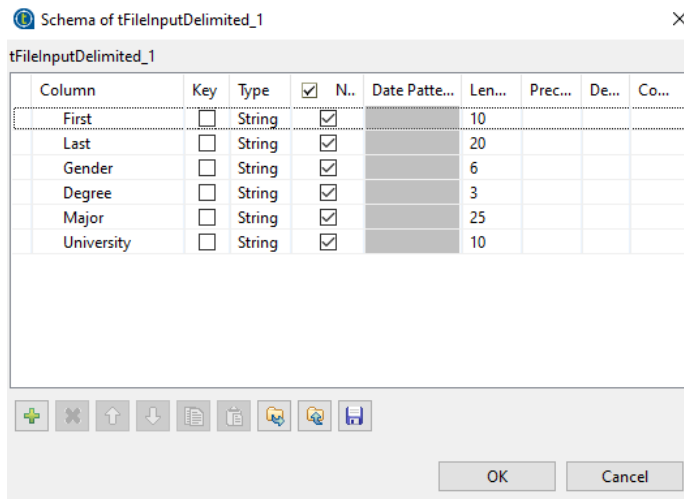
Schema of tFileInputDelimited_1

tFileInputDelimited_1

| Column | Key | Type | ☑ N.. | Date Patte... | Len... | Prec... | De... | Co... |
|---|---|---|---|---|---|---|---|---|
| First | ☐ | String | ☑ | | 10 | | | |
| Last | ☐ | String | ☑ | | 20 | | | |
| Gender | ☐ | String | ☑ | | 6 | | | |
| Degree | ☐ | String | ☑ | | 3 | | | |
| Major | ☐ | String | ☑ | | 25 | | | |
| University | ☐ | String | ☑ | | 10 | | | |

OK Cancel